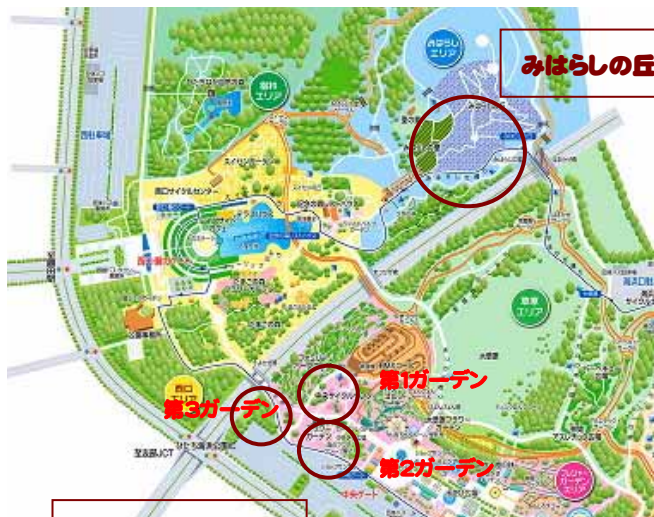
みはらしの丘

みはらし エリア

森林 エリア

西口サイクルセンター

西口 エリア

草原 エリア

第1ガーデン

第3ガーデン

第2ガーデン

ひたち海浜公園IC

常陸那珂JCT

中央ゲート

プレジャーガーデン エリア

大草原